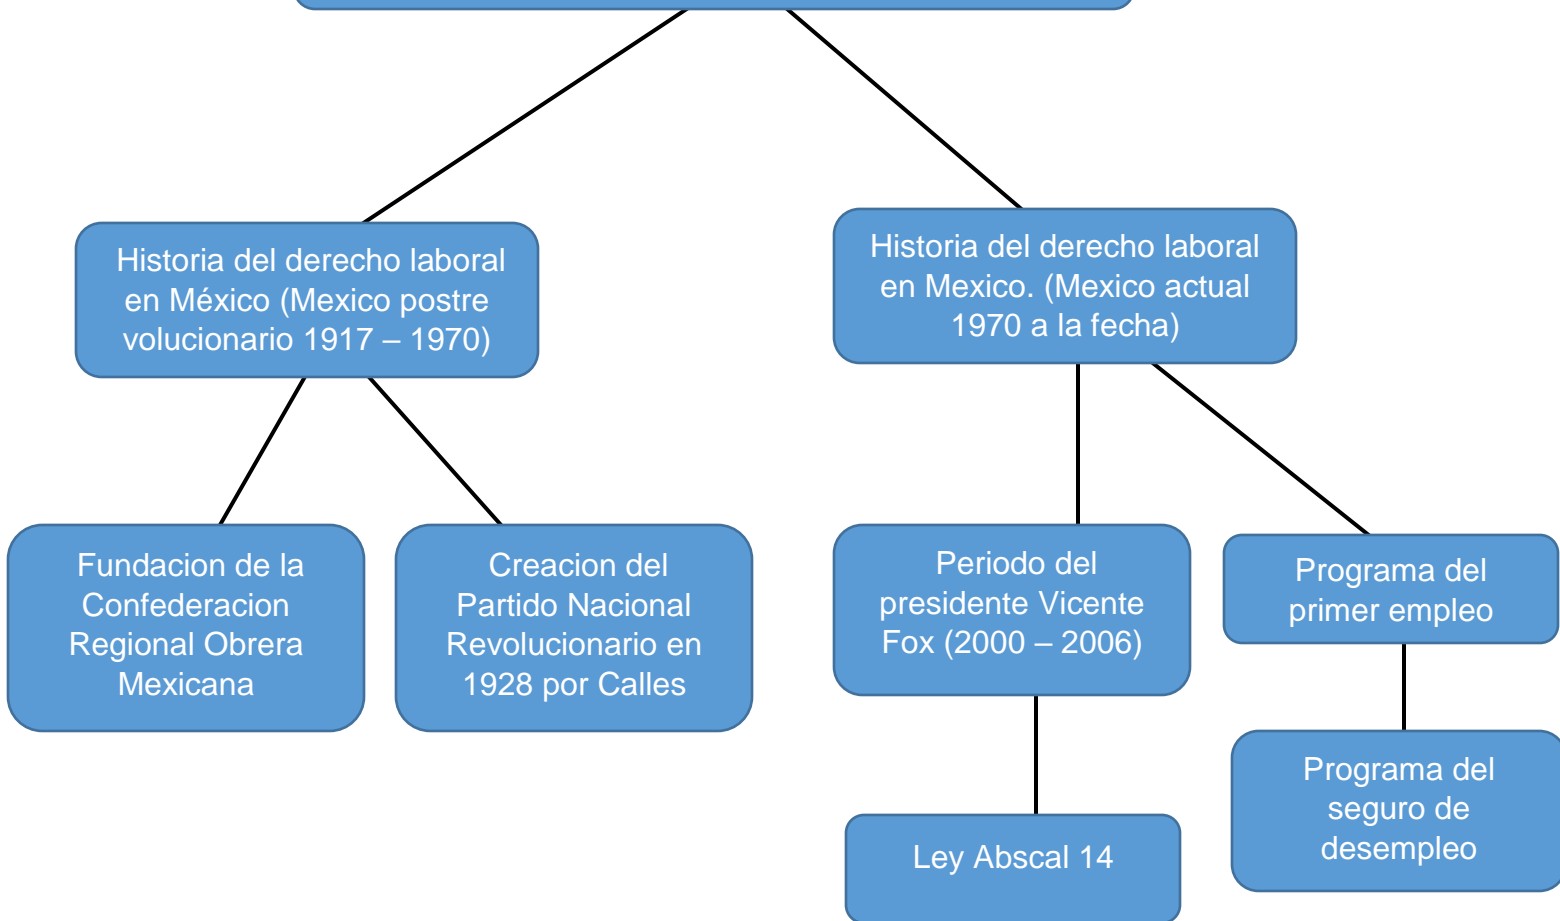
Historia del derecho laboral en México (Mexico postre volucionario 1917 – 1970)

Historia del derecho laboral en Mexico. (Mexico actual 1970 a la fecha)

Fundacion de la Confederacion Regional Obrera Mexicana

Creacion del Partido Nacional Revolucionario en 1928 por Calles

Periodo del presidente Vicente Fox (2000 – 2006)

Programa del primer empleo

Ley Abscal 14

Programa del seguro de desempleo